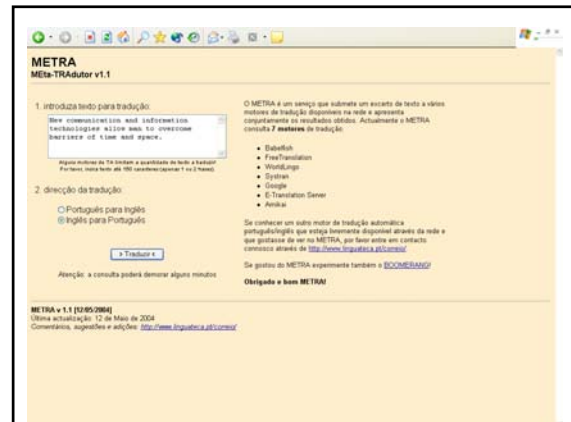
METRA
MEta-TRAdutor v1.1

1. introduza texto para tradução:

New communication and information technologies allow man to overcome barriers of time and space.

Alguns motores de TA limitam a quantidade de texto a traduzir! Por favor, insira texto até 150 caracteres (apenas 1 ou 2 frases).

2. direcção da tradução:

Português para Inglês
Inglês para Português

> Traduzir <

Atenção: a consulta poderá demorar alguns minutos

O METRA é um serviço que submete um excerto de texto a vários motores de tradução disponíveis na rede e apresenta conjuntamente os resultados obtidos. Actualmente o METRA consulta 7 motores de tradução:

- Babelfish
- FreeTranslation
- WorldLingo
- Systran
- Google
- E-Translation Server
- Amikai

Se conhecer um outro motor de tradução automática português/inglês que esteja livremente disponível através da rede e que gostasse de ver no METRA, por favor entre em contacto connosco através de http://www.linguateca.pt/correio/

Se gostou do METRA experimente também o BOOMERANG!

Obrigado e bom METRA!

METRA v 1.1 [12/05/2004]
Última actualização: 12 de Maio de 2004
Comentários, sugestões e adições: http://www.linguateca.pt/correio/